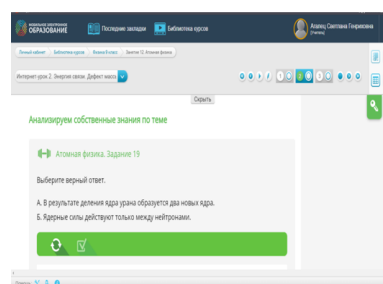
ОБРАЗОВАНИЕ Последние закладки Библиотека курсов Агапиц Светлана Генриховна (Учитель)

Личный кабинет Библиотека курсов Физика 9 класс Занятие 12. Атомная физика

Интернет-урок 2. Энергия связи. Дефект масс

Скрыть

Анализируем собственные знания по теме

Атомная физика. Задание 19

Выберите верный ответ.

А. В результате деления ядра урана образуется два новых ядра.
Б. Ядерные силы действуют только между нейтронами.